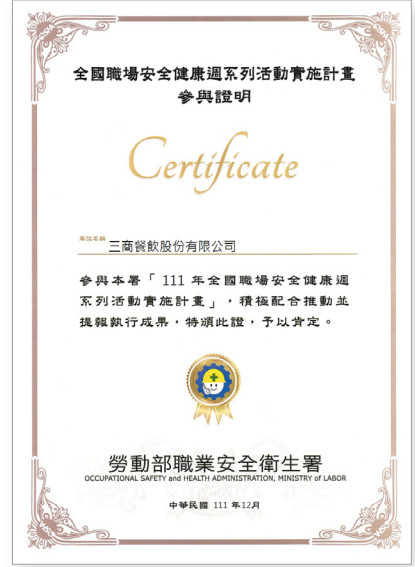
全國職場安全健康週系列活動實施計畫
參與證明

Certificate

單位名稱
三商餐飲股份有限公司

參與本署「111 年全國職場安全健康週系列活動實施計畫」，積極配合推動並提報執行成果，特頒此證，予以肯定。

勞動部職業安全衛生署
OCCUPATIONAL SAFETY and HEALTH ADMINISTRATION, MINISTRY of LABOR

中華民國 111 年12月